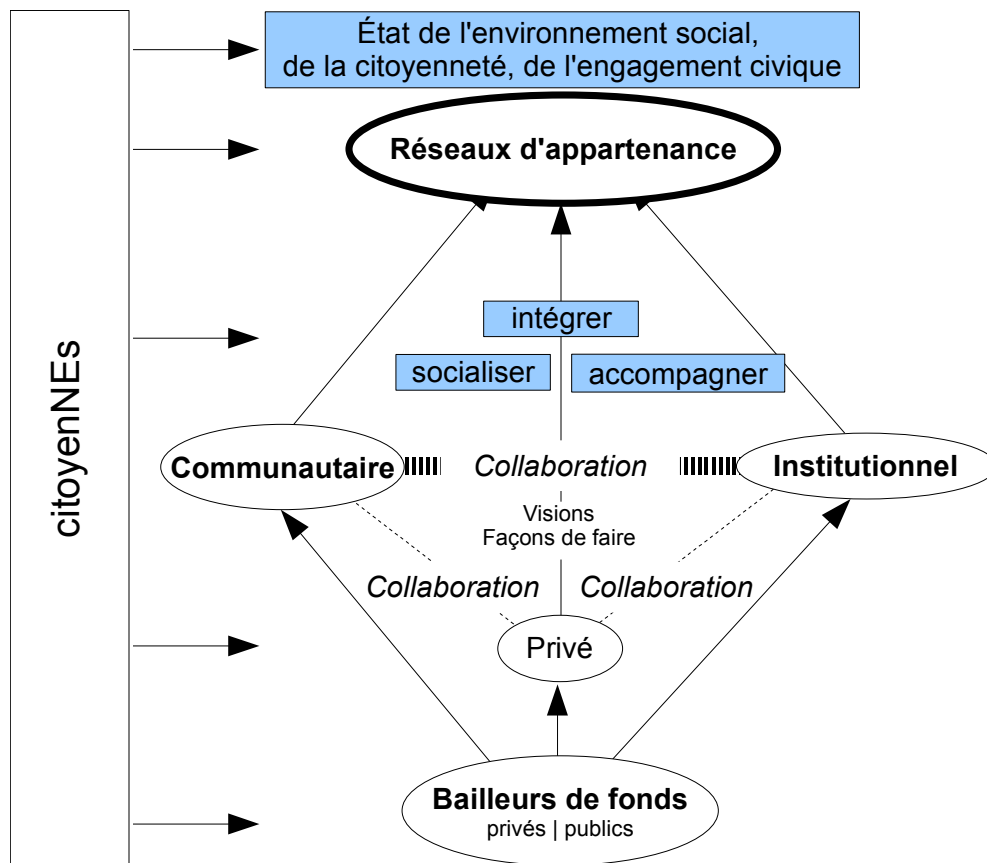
citoyenNEs

État de l'environnement social, de la citoyenneté, de l'engagement civique

Réseaux d'appartenance

intégrer

socialiser

accompagner

Communautaire

Collaboration

Institutionnel

Visions
Façons de faire

Collaboration

Collaboration

Privé

Bailleurs de fonds
privés | publics